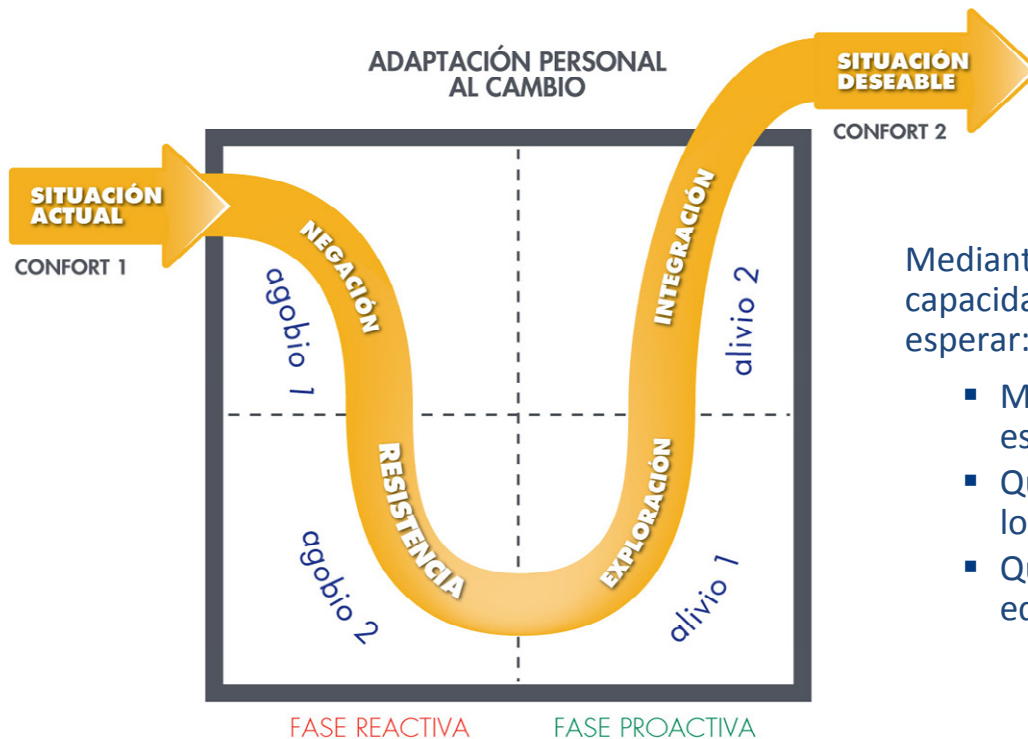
ADAPTACIÓN PERSONAL AL CAMBIO

SITUACIÓN ACTUAL

CONFORT 1

SITUACIÓN DESEABLE

CONFORT 2

NEGACIÓN

RESISTENCIA

EXPLORACIÓN

INTEGRACIÓN

agobio 1

agobio 2

alivio 1

alivio 2

FASE REACTIVA

FASE PROACTIVA

Mediant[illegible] capacida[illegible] esperar:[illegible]

▪ M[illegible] es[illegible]

▪ Q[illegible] lo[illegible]

▪ Q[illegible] ec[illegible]